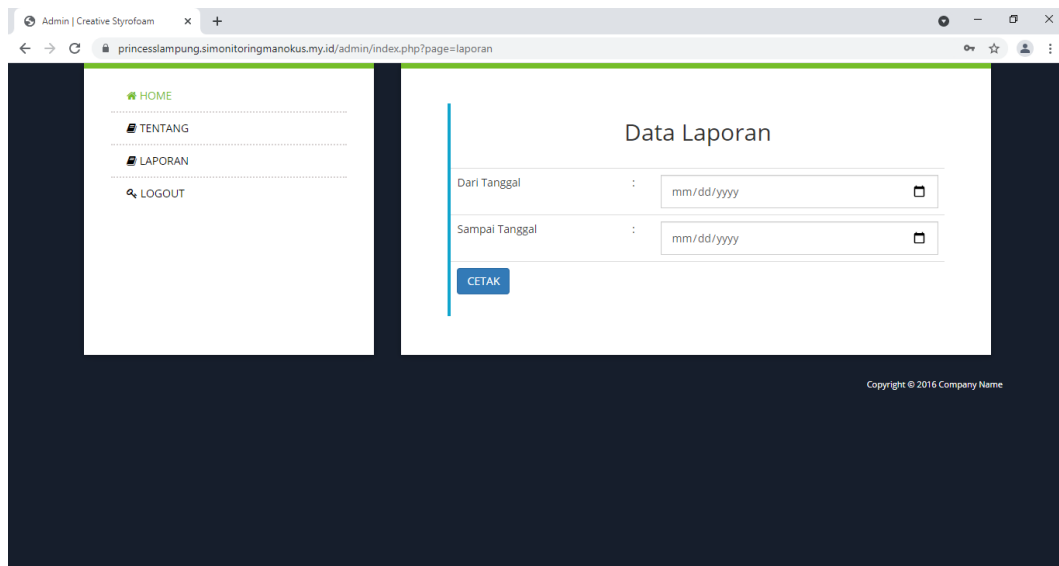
Admin | Creative Styrofoam
princesslampung.simonitoringmanokus.my.id/admin/index.php?page=laporan

HOME
TENTANG
LAPORAN
LOGOUT

Data Laporan

| Dari Tanggal | : | mm/dd/yyyy |
|---|---|---|
| Sampai Tanggal | : | mm/dd/yyyy |

CETAK

Copyright © 2016 Company Name